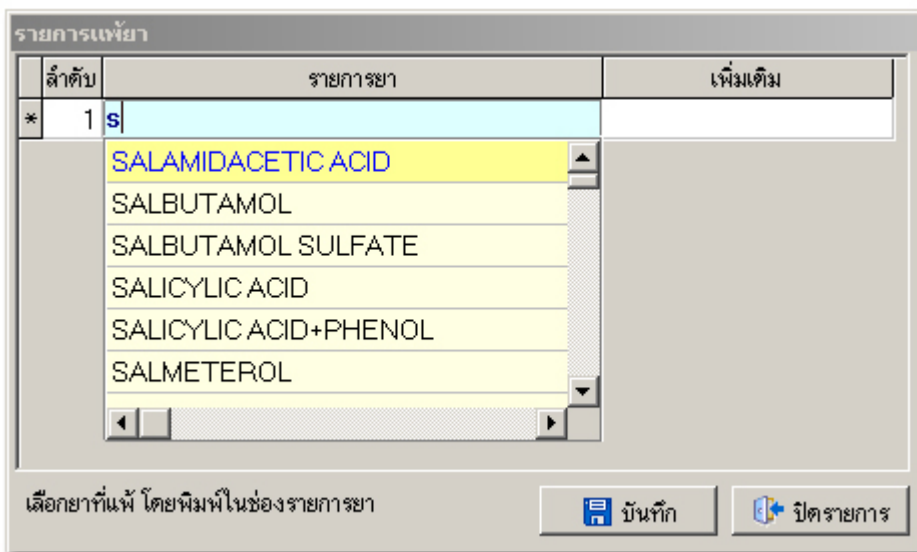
รายการแพ้ยา

| | ลำดับ | รายการยา | เพิ่มเติม |
|---|---|---|---|
| * | 1 | s | |

SALAMIDACETIC ACID
SALBUTAMOL
SALBUTAMOL SULFATE
SALICYLIC ACID
SALICYLIC ACID+PHENOL
SALMETEROL

เลือกยาที่แพ้ โดยพิมพ์ในช่องรายการยา

บันทึก

ปิดรายการ